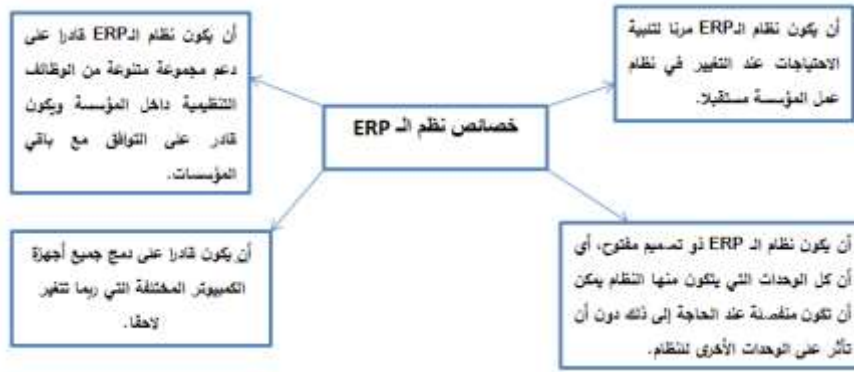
خصائص نظم الـ ERP

أن يكون نظام الـERP مرنا لتلبية الاحتياجات عند التغيير في نظام عمل المؤسسة مستقبلا.

أن يكون نظام الـERP قادرا على دعم مجموعة متنوعة من الوظائف التنظيمية داخل المؤسسة ويكون قادر على التوافق مع باقي المؤسسات.

أن يكون نظام الـ ERP ذو تصميم مفتوح، أي أن كل الوحدات التي يتكون منها النظام يمكن أن تكون منفصلة عند الحاجة إلى ذلك دون أن تأثر على الوحدات الأخرى للنظام.

أن يكون قادرا على دمج جميع أجهزة الكمبيوتر المختلفة التي ربما تتغير لاحقا.